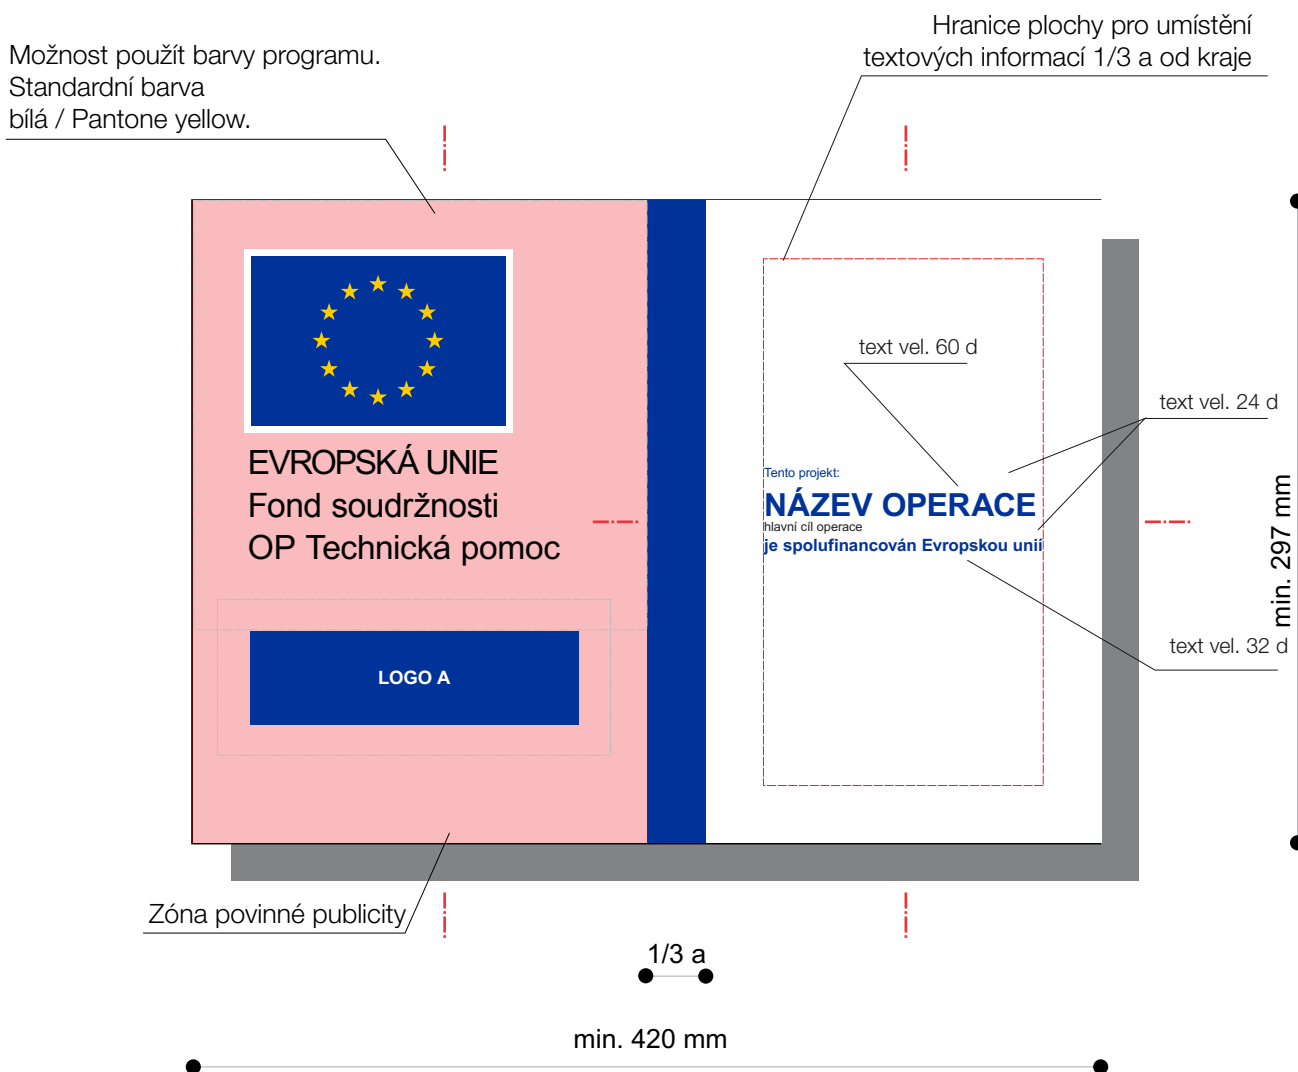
Možnost použít barvy programu.
Standardní barva
bílá / Pantone yellow.

Hranice plochy pro umístění textových informací 1/3 a od kraje

EVROPSKÁ UNIE
Fond soudržnosti
OP Technická pomoc

LOGO A

text vel. 60 d

text vel. 24 d

Tento projekt:
NÁZEV OPERACE
hlavní cíl operace
je spolufinancován Evropskou unií

text vel. 32 d

min. 297 mm

Zóna povinné publicity

1/3 a

min. 420 mm